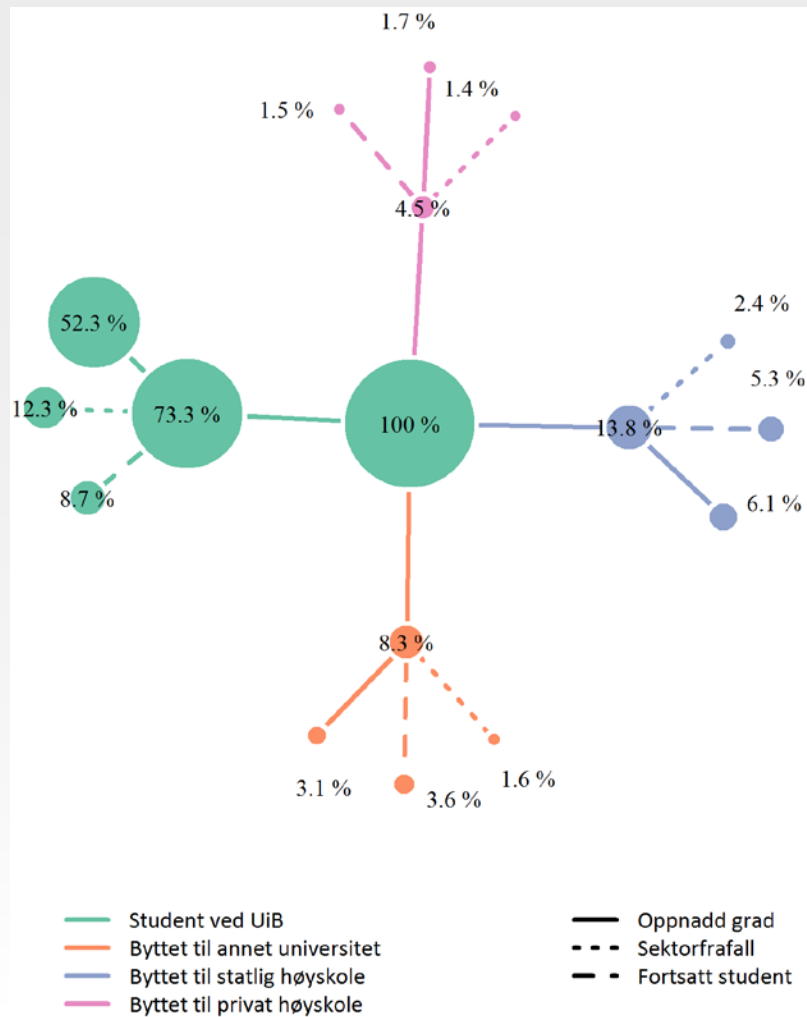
1.7 %
1.5 %
1.4 %
4.5 %
52.3 %
12.3 %
73.3 %
8.7 %
100 %
2.4 %
5.3 %
13.8 %
6.1 %
8.3 %
3.1 %
3.6 %
1.6 %

Student ved UiB
Byttet til annet universitet
Byttet til statlig høyskole
Byttet til privat høyskole

Oppnadd grad
Sektorfrafall
Fortsatt student